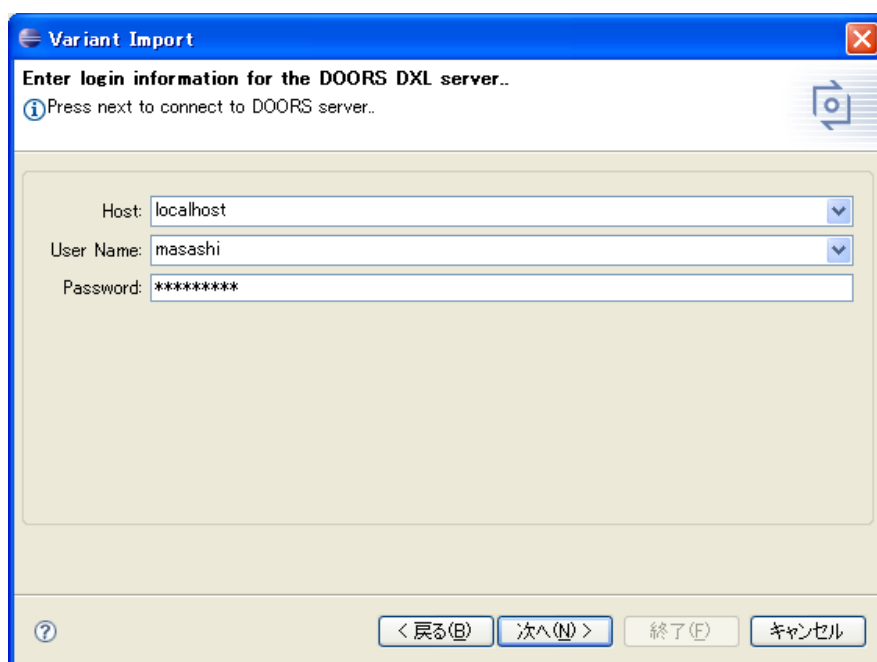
Variant Import

Enter login information for the DOORS DXL server..
Press next to connect to DOORS server..

Host: localhost
User Name: masashi
Password: *********

< 戻る(B)
次へ(N) >
終了(F)
キャンセル